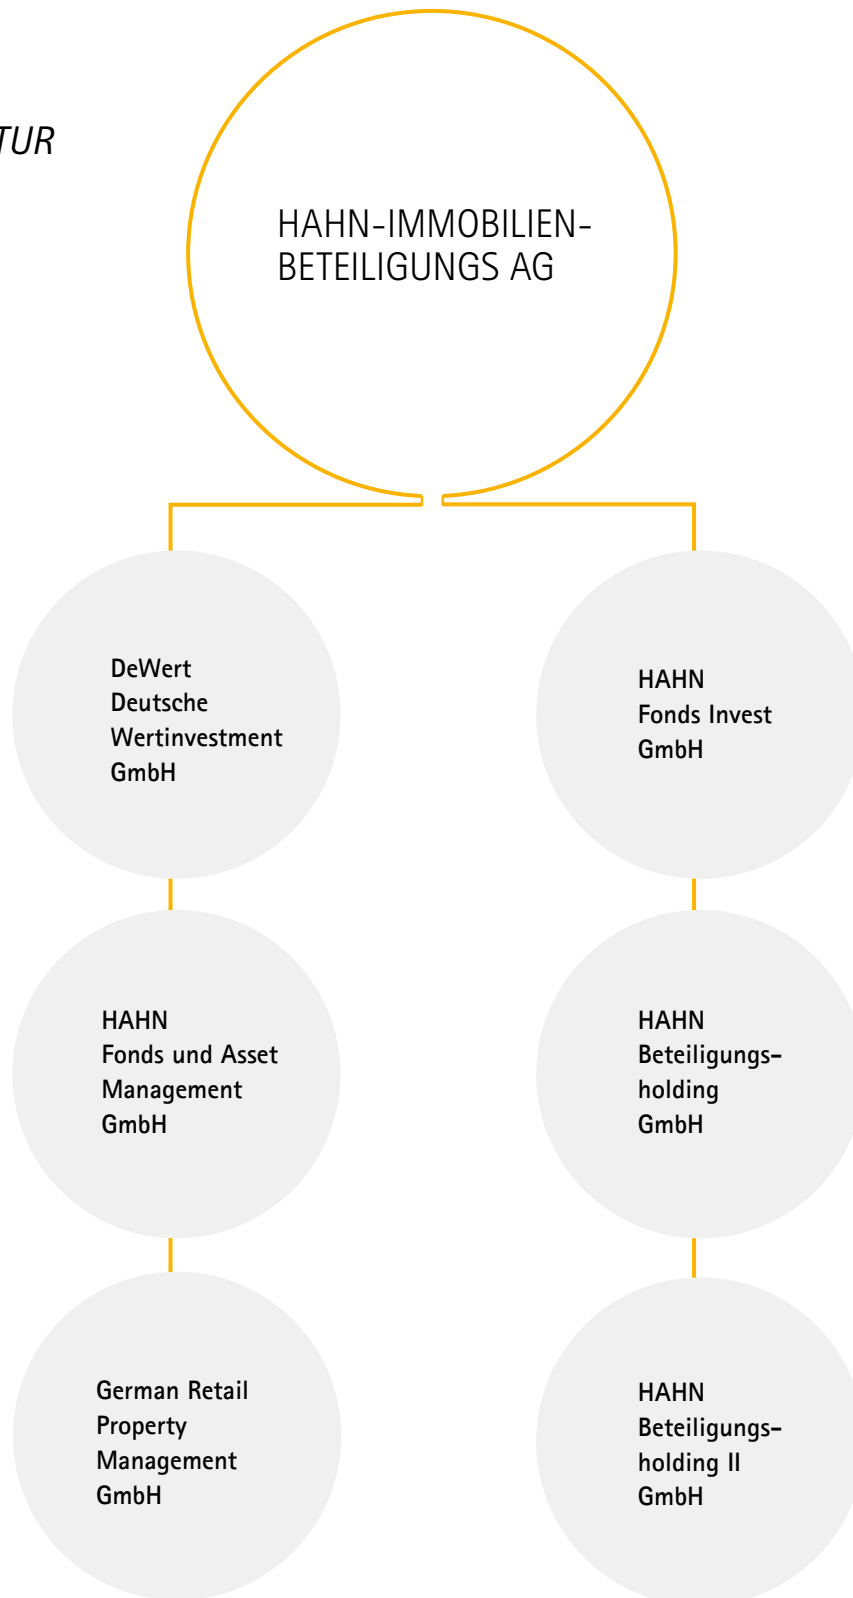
TUR

HAHN-IMMOBILIEN-BETEILIGUNGS AG

DeWert Deutsche Wertinvestment GmbH

HAHN Fonds Invest GmbH

HAHN Fonds und Asset Management GmbH

HAHN Beteiligungs-holding GmbH

German Retail Property Management GmbH

HAHN Beteiligungs-holding II GmbH